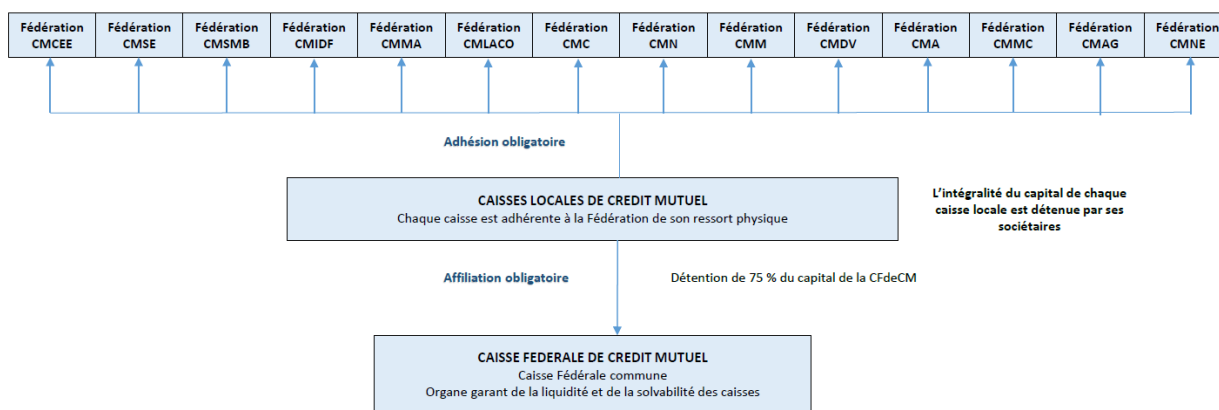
Fédération CMCEE

Fédération CMSE

Fédération CMSMB

Fédération CMIDF

Fédération CMMA

Fédération CMLACO

Fédération CMC

Fédération CMN

Fédération CMM

Fédération CMDV

Fédération CMA

Fédération CMMC

Fédération CMAG

Fédération CMNE

Adhésion obligatoire

CAISSES LOCALES DE CREDIT MUTUEL
Chaque caisse est adhérente à la Fédération de son ressort physique

L'intégralité du capital de chaque caisse locale est détenue par ses sociétaires

Affiliation obligatoire

Détention de 75 % du capital de la CFdeCM

CAISSE FEDERALE DE CREDIT MUTUEL
Caisse Fédérale commune
Organe garant de la liquidité et de la solvabilité des caisses